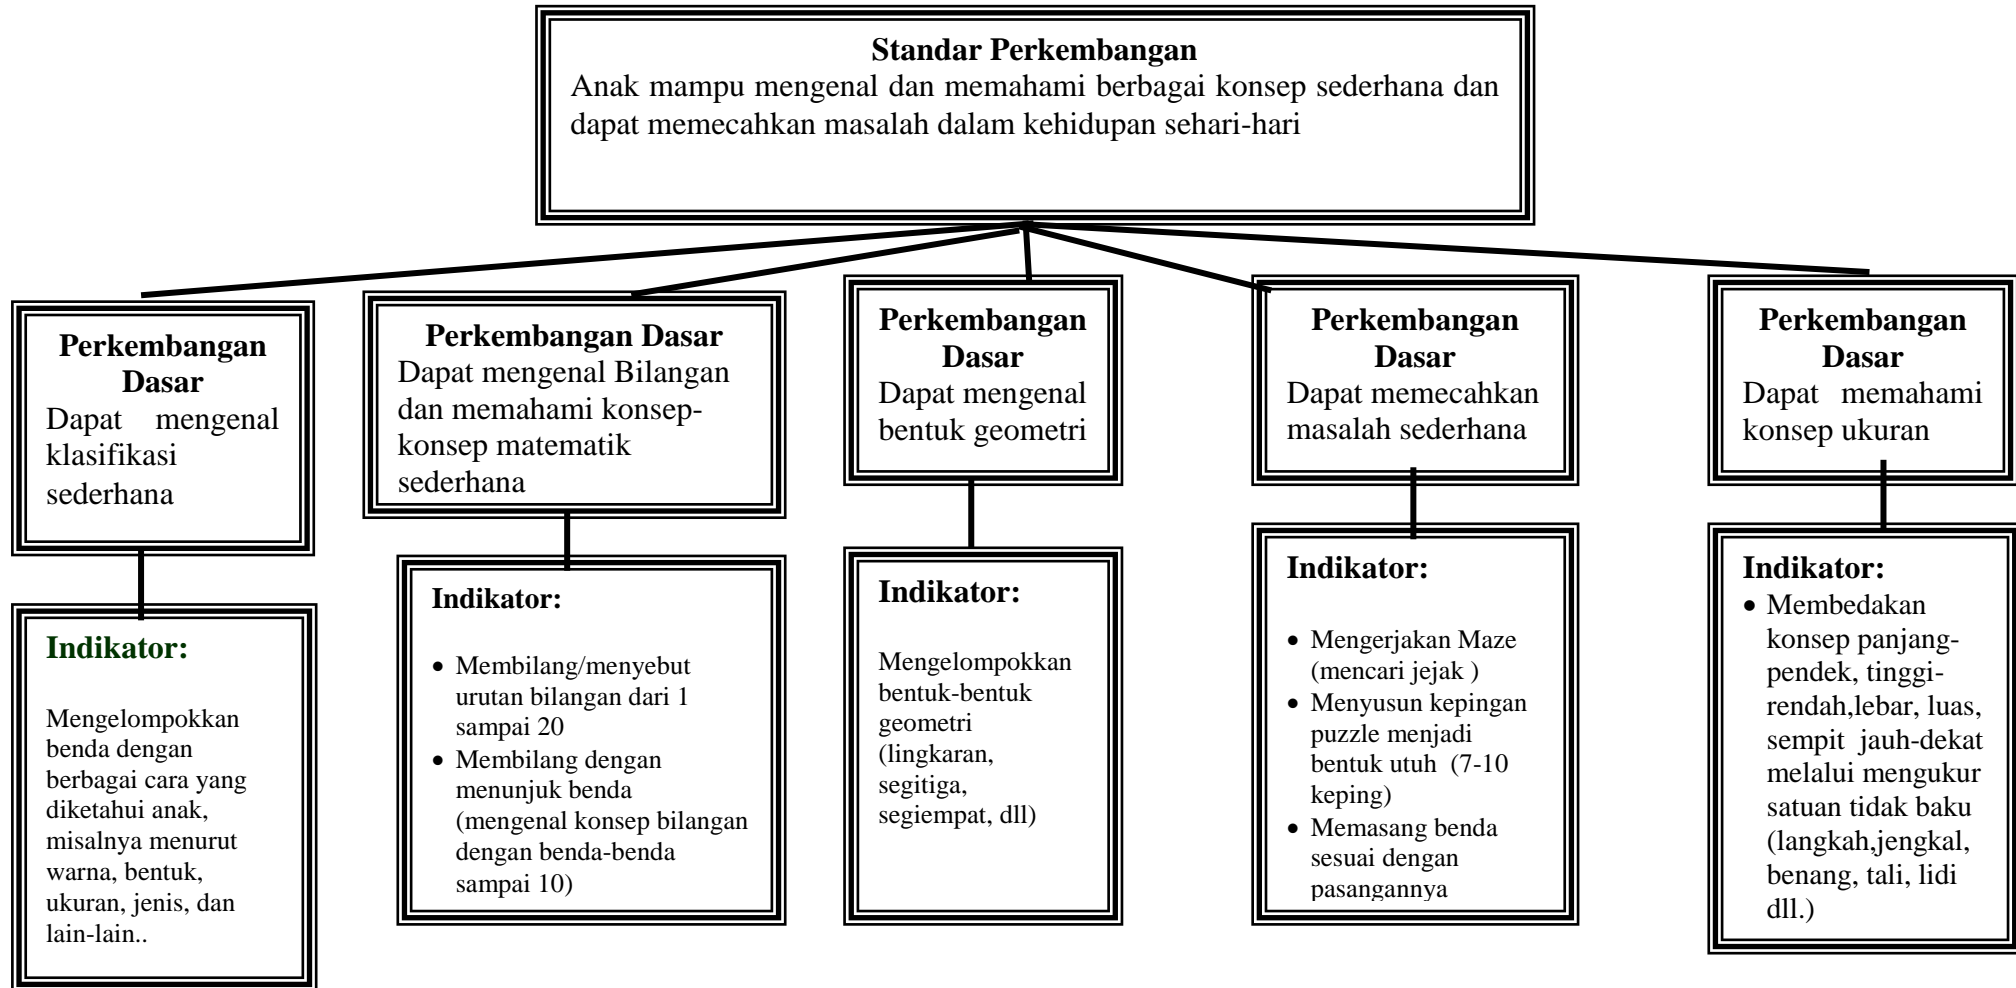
**Standar Perkembangan**
Anak mampu mengenal dan memahami berbagai konsep sederhana dan dapat memecahkan masalah dalam kehidupan sehari-hari

**Perkembangan Dasar**
Dapat mengenal klasifikasi sederhana

**Indikator:**
Mengelompokkan benda dengan berbagai cara yang diketahui anak, misalnya menurut warna, bentuk, ukuran, jenis, dan lain-lain..

**Perkembangan Dasar**
Dapat mengenal Bilangan dan memahami konsep-konsep matematik sederhana

**Indikator:**
- Membilang/menyebut urutan bilangan dari 1 sampai 20
- Membilang dengan menunjuk benda (mengenal konsep bilangan dengan benda-benda sampai 10)

**Perkembangan Dasar**
Dapat mengenal bentuk geometri

**Indikator:**
Mengelompokkan bentuk-bentuk geometri (lingkaran, segitiga, segiempat, dll)

**Perkembangan Dasar**
Dapat memecahkan masalah sederhana

**Indikator:**
- Mengerjakan Maze (mencari jejak )
- Menyusun kepingan puzzle menjadi bentuk utuh (7-10 keping)
- Memasang benda sesuai dengan pasangannya

**Perkembangan Dasar**
Dapat memahami konsep ukuran

**Indikator:**
- Membedakan konsep panjang-pendek, tinggi-rendah,lebar, luas, sempit jauh-dekat melalui mengukur satuan tidak baku (langkah,jengkal, benang, tali, lidi dll.)